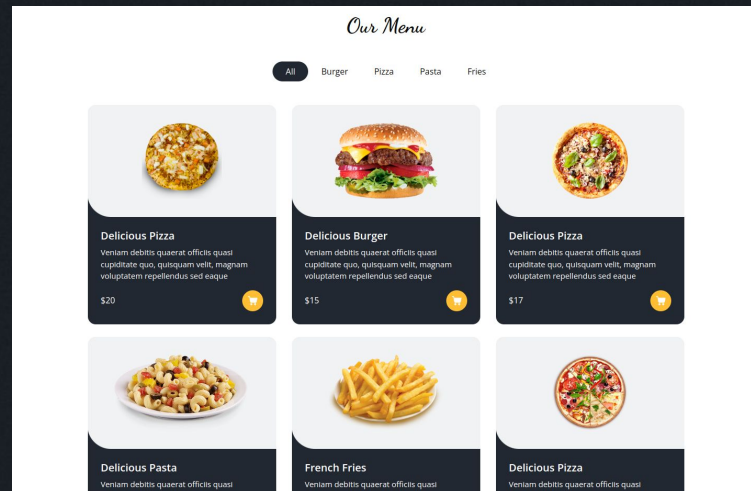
Our Menu

All Burger Pizza Pasta Fries

Delicious Pizza

Veniam debitis quaerat officiis quasi cupiditate quo, quisquam velit, magnam voluptatem repellendus sed eaque

$20

Delicious Burger

Veniam debitis quaerat officiis quasi cupiditate quo, quisquam velit, magnam voluptatem repellendus sed eaque

$15

Delicious Pizza

Veniam debitis quaerat officiis quasi cupiditate quo, quisquam velit, magnam voluptatem repellendus sed eaque

$17

Delicious Pasta

Veniam debitis quaerat officiis quasi

French Fries

Veniam debitis quaerat officiis quasi

Delicious Pizza

Veniam debitis quaerat officiis quasi